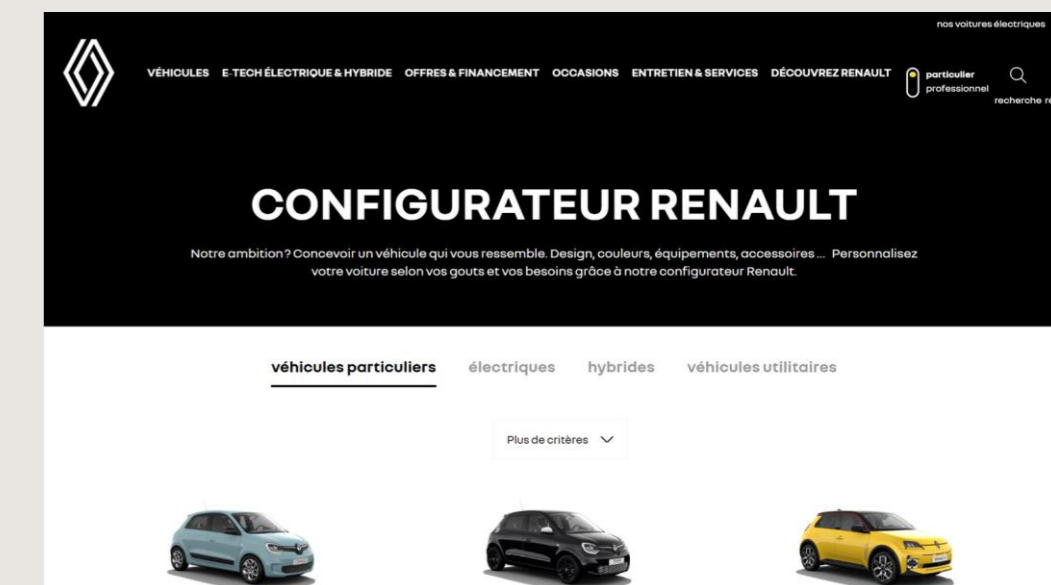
nos voitures électriques

VÉHICULES E-TECH ÉLECTRIQUE & HYBRIDE OFFRES & FINANCEMENT OCCASIONS ENTRETIEN & SERVICES DÉCOUVREZ RENAULT

particulier
professionnel

recherche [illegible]

CONFIGURATEUR RENAULT

Notre ambition? Concevoir un véhicule qui vous ressemble. Design, couleurs, équipements, accessoires ... Personnalisez votre voiture selon vos gouts et vos besoins grâce à notre configurateur Renault.

véhicules particuliers électriques hybrides véhicules utilitaires

Plus de critères